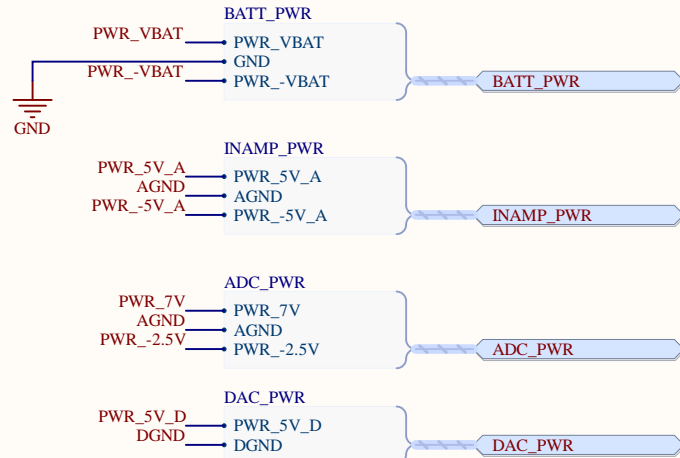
BATT_PWR
PWR_VBAT
PWR_VBAT
GND
PWR_-VBAT
PWR_-VBAT
GND
BATT_PWR

INAMP_PWR
PWR_5V_A
PWR_5V_A
AGND
AGND
PWR_-5V_A
PWR_-5V_A
INAMP_PWR

ADC_PWR
PWR_7V
PWR_7V
AGND
AGND
PWR_-2.5V
PWR_-2.5V
ADC_PWR

DAC_PWR
PWR_5V_D
PWR_5V_D
DGND
DGND
DAC_PWR